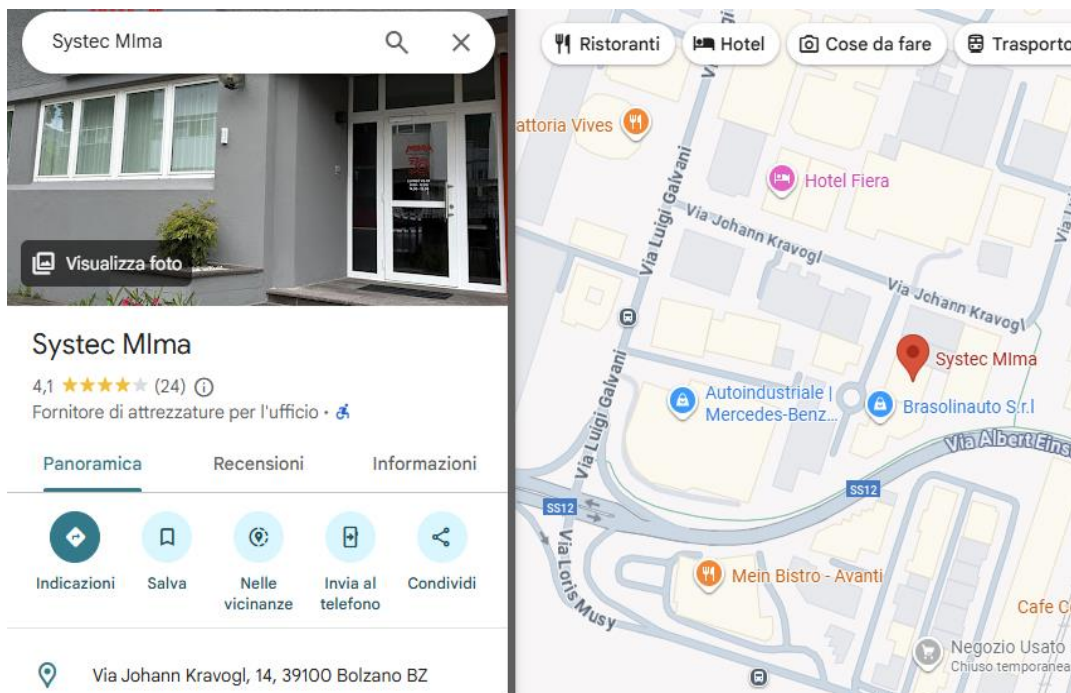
Systec MIma

Visualizza foto

Systec MIma

4,1 ★★★★★ (24) ⓘ

Fornitore di attrezzature per l'ufficio · ♿

Panoramica | Recensioni | Informazioni

Indicazioni | Salva | Nelle vicinanze | Invia al telefono | Condividi

Via Johann Kravogl, 14, 39100 Bolzano BZ

Ristoranti | Hotel | Cose da fare | Trasporto

attoria Vives

Hotel Fiera

Via Johann Kravogl

Via Luigi Galvani

Via Johann Kravogl

Systec MIma

Autoindustriale | Mercedes-Benz...

Brasolinauto S.r.l

Via Luigi Galvani

Via Albert Eins

SS12

SS12

Via Loris Musy

Mein Bistro - Avanti

Cafe C

Negozio Usato

Chiuso temporanea